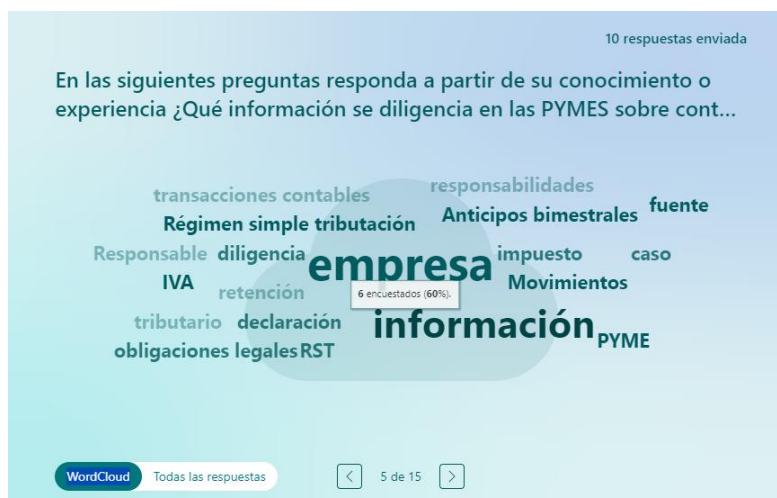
10 respuestas enviada

En las siguientes preguntas responda a partir de su conocimiento o experiencia ¿Qué información se diligencia en las PYMES sobre cont...

transacciones contables
responsabilidades
Régimen simple tributación
Anticipos bimestrales
fuente
Responsable
diligencia
empresa
impuesto
caso
IVA
retención
6 encuestados (60%).
Movimientos
tributario
declaración
información
PYME
obligaciones legales
RST

WordCloud
Todas las respuestas
<
5 de 15
>